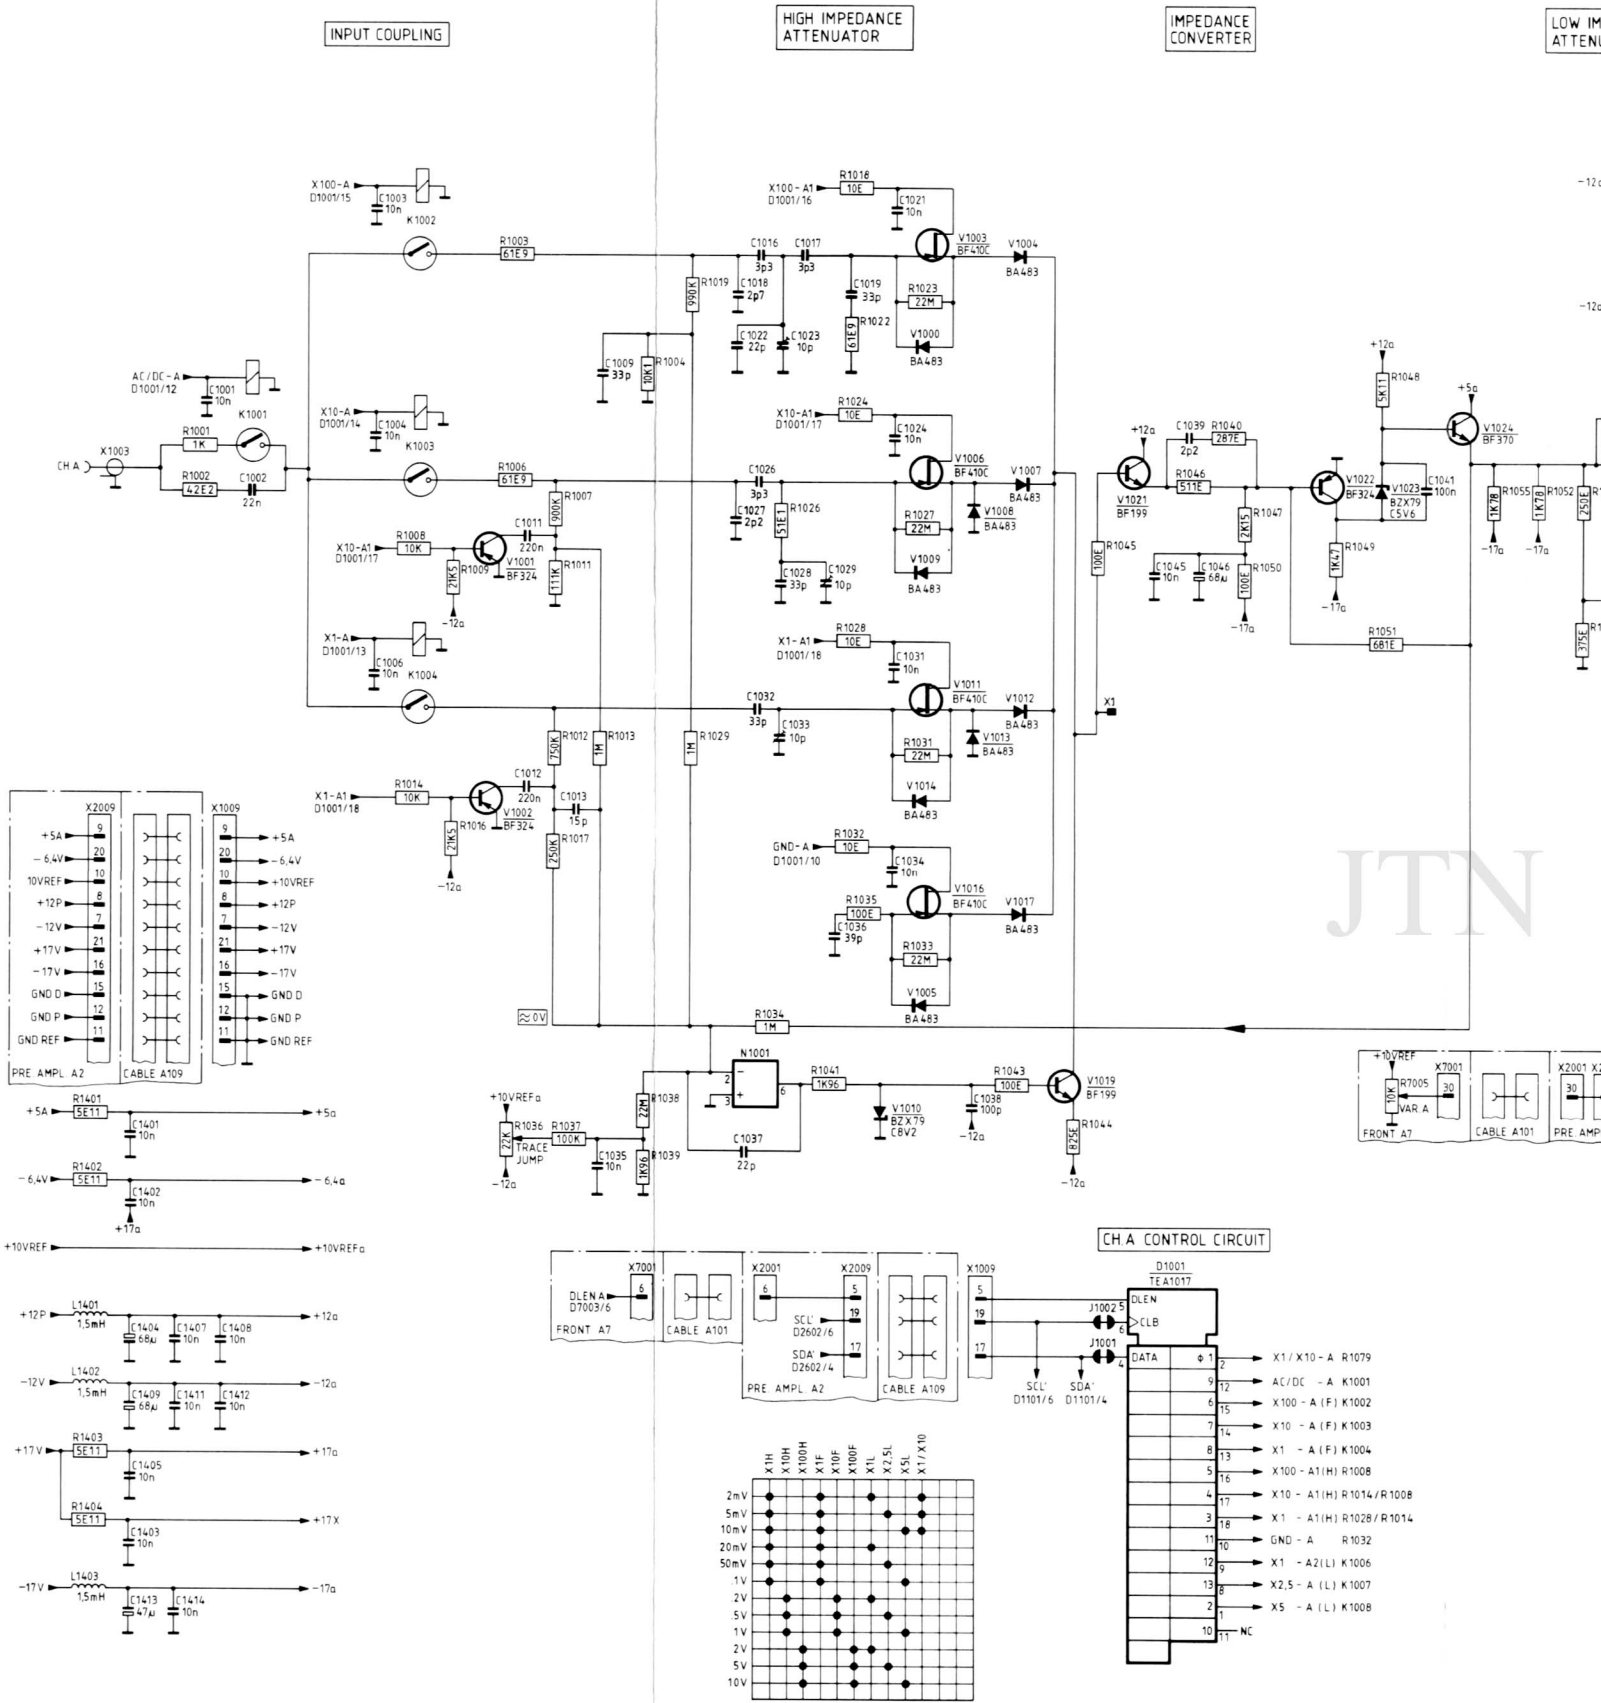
INPUT COUPLING

HIGH IMPEDANCE ATTENUATOR

IMPEDANCE CONVERTER

LOW IM ATTENU

X100-A
D1001/15
C1003
10n
K1002
R1003
61E9

AC/DC-A
D1001/12
C1001
10n
K1001
R1001
1K
X1003
CH A
R1002
42E2
C1002
22n

X10-A
D1001/14
C1004
10n
K1003
R1006
61E9
R1007
900K
X10-A1
D1001/17
R1008
10K
C1011
220n
V1001
BF324
R1009
21K5
R1011
111K
-12a

X1-A
D1001/13
C1006
10n
K1004
R1012
750K
R1013
1M
X1-A1
D1001/18
R1014
10K
C1012
220n
V1002
BF324
C1013
15p
R1016
21K5
R1017
250K
-12a

X100-A1
D1001/16
R1018
10E
C1021
10n
V1003
BF410C
V1004
BA483
C1016
3p3
C1017
3p3
C1018
2p7
R1019
990K
C1019
33p
R1023
22M
R1022
61E9
V1000
BA483
C1022
22p
C1023
10p
C1009
33p
R1004
10K1

X10-A1
D1001/17
R1024
10E
C1024
10n
V1006
BF410C
V1007
BA483
C1026
3p3
C1027
2p2
R1026
51E1
R1027
22M
V1008
BA483
V1009
BA483
C1028
33p
C1029
10p

X1-A1
D1001/18
R1028
10E
C1031
10n
V1011
BF410C
V1012
BA483
C1032
33p
C1033
10p
R1029
1M
R1031
22M
V1013
BA483
V1014
BA483
X1

GND-A
D1001/10
R1032
10E
C1034
10n
V1016
BF410C
V1017
BA483
R1035
100E
C1036
39p
R1033
22M
V1005
BA483

≈0V
R1034
1M

+12a
C1039
2p2
R1040
287E
R1046
511E
V1021
BF199
R1045
100E
C1045
10n
C1046
68µ
R1047
2K15
R1050
100E
-17a
+12a
R1048
5K11
+5a
V1024
BF370
V1022
BF324
V1023
BZX79
C5V6
C1041
100n
R1049
1K47
-17a
R1051
681E
R1055
1K78
R1052
1K78
250E
375E
-17a
-17a
-12a
-12a

N1001
2
3
6
+10VREFa
R1036
22K
TRACE JUMP
-12a
R1037
100K
C1035
10n
R1038
22M
R1039
1K96
C1037
22p
R1041
1K96
V1010
BZX79
C8V2
R1043
100E
C1038
100p
-12a
V1019
BF199
R1044
825E
-12a

+10VREF
X7001
30
R7005
10K
VAR A
FRONT A7
CABLE A101
X2001
30
PRE AMP

X2009
+5A
-6,4V
10VREF
+12P
-12V
+17V
-17V
GND D
GND P
GND REF
9
20
10
8
7
21
16
15
12
11
PRE AMPL A2
CABLE A109
X1009
+5A
-6,4V
+10VREF
+12P
-12V
+17V
-17V
GND D
GND P
GND REF

+5A
R1401
5E11
C1401
10n
+5a
-6,4V
R1402
5E11
C1402
10n
+17a
-6,4a
+10VREF
+10VREFa
+12P
L1401
1,5mH
C1404
68µ
C1407
10n
C1408
10n
+12a
-12V
L1402
1,5mH
C1409
68µ
C1411
10n
C1412
10n
-12a
+17V
R1403
5E11
C1405
10n
+17a
R1404
5E11
C1403
10n
+17X
-17V
L1403
1,5mH
C1413
47µ
C1414
10n
-17a

X7001
DLEN A
D7003/6
6
FRONT A7
CABLE A101
X2001
6
X2009
5
19
17
SCL'
D2602/6
SDA'
D2602/4
PRE AMPL A2
CABLE A109
X1009
5
19
17
SCL'
D1101/6
SDA'
D1101/4
J1002
J1001

CH.A CONTROL CIRCUIT
D1001
TEA1017
DLEN
CLB
DATA
Φ
5
6
4
1
9
6
7
8
5
4
3
11
12
13
2
10
2
12
15
14
13
16
17
18
10
9
8
1
11
X1/X10-A R1079
AC/DC -A K1001
X100-A (F) K1002
X10 -A (F) K1003
X1 -A (F) K1004
X100-A1(H) R1008
X10 -A1(H) R1014/R1008
X1 -A1(H) R1028/R1014
GND-A R1032
X1 -A2(L) K1006
X2,5-A (L) K1007
X5 -A (L) K1008
NC

X1H
X10H
X100H
X1F
X10F
X100F
X1L
X2,5L
X5L
X1/X10
2mV
5mV
10mV
20mV
50mV
1V
2V
5V
1V
2V
5V
10V

JTN